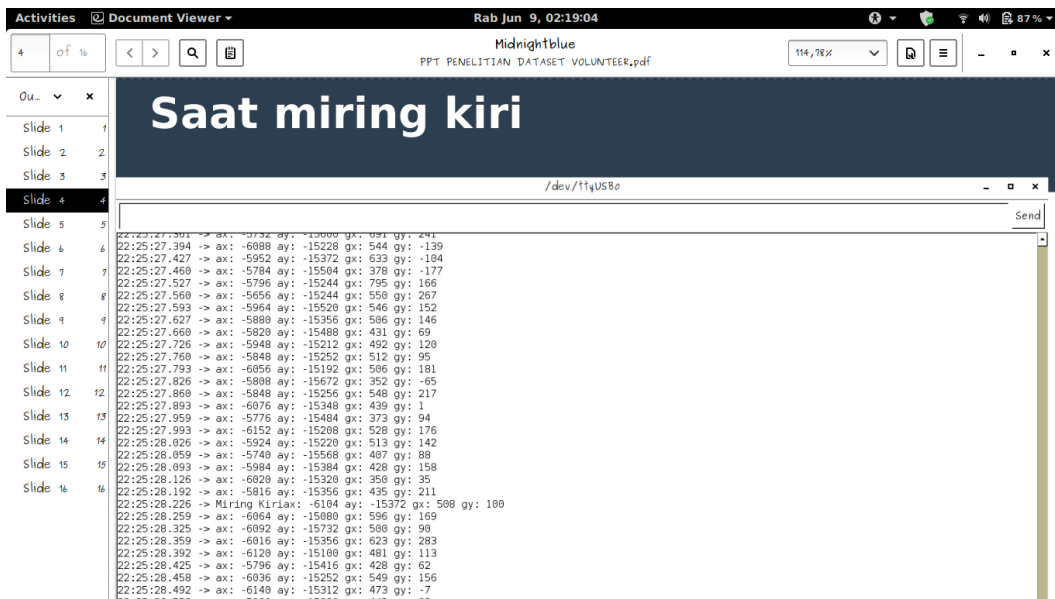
Activities Document Viewer ▾ Rab Jun 9, 02:19:04 87 %

4 of 16

Midnightblue
PPT PENELITIAN DATASET VOLUNTEER.pdf

114,78%

Ou... ×

Slide 1 1
Slide 2 2
Slide 3 3
Slide 4 4
Slide 5 5
Slide 6 6
Slide 7 7
Slide 8 8
Slide 9 9
Slide 10 10
Slide 11 11
Slide 12 12
Slide 13 13
Slide 14 14
Slide 15 15
Slide 16 16

Saat miring kiri

/dev/ttyUSB0

Send

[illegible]
22:25:27.394 -> ax: -6088 ay: -15228 gx: 544 gy: -139
22:25:27.427 -> ax: -5952 ay: -15372 gx: 633 gy: -104
22:25:27.460 -> ax: -5784 ay: -15504 gx: 378 gy: -177
22:25:27.527 -> ax: -5796 ay: -15244 gx: 795 gy: 166
22:25:27.560 -> ax: -5656 ay: -15244 gx: 550 gy: 267
22:25:27.593 -> ax: -5964 ay: -15520 gx: 546 gy: 152
22:25:27.627 -> ax: -5880 ay: -15356 gx: 506 gy: 146
22:25:27.660 -> ax: -5820 ay: -15488 gx: 431 gy: 69
22:25:27.726 -> ax: -5948 ay: -15212 gx: 492 gy: 120
22:25:27.760 -> ax: -5848 ay: -15252 gx: 512 gy: 95
22:25:27.793 -> ax: -6056 ay: -15192 gx: 506 gy: 181
22:25:27.826 -> ax: -5808 ay: -15672 gx: 352 gy: -65
22:25:27.860 -> ax: -5848 ay: -15256 gx: 548 gy: 217
22:25:27.893 -> ax: -6076 ay: -15348 gx: 439 gy: 1
22:25:27.959 -> ax: -5776 ay: -15484 gx: 373 gy: 94
22:25:27.993 -> ax: -6152 ay: -15208 gx: 528 gy: 176
22:25:28.026 -> ax: -5924 ay: -15220 gx: 513 gy: 142
22:25:28.059 -> ax: -5740 ay: -15568 gx: 407 gy: 88
22:25:28.093 -> ax: -5984 ay: -15384 gx: 428 gy: 158
22:25:28.126 -> ax: -6020 ay: -15320 gx: 350 gy: 35
22:25:28.192 -> ax: -5816 ay: -15356 gx: 435 gy: 211
22:25:28.226 -> Miring Kiriax: -6104 ay: -15372 gx: 508 gy: 100
22:25:28.259 -> ax: -6064 ay: -15080 gx: 596 gy: 169
22:25:28.325 -> ax: -6092 ay: -15732 gx: 500 gy: 90
22:25:28.359 -> ax: -6016 ay: -15356 gx: 623 gy: 283
22:25:28.392 -> ax: -6120 ay: -15100 gx: 481 gy: 113
22:25:28.425 -> ax: -5796 ay: -15416 gx: 428 gy: 62
22:25:28.458 -> ax: -6036 ay: -15252 gx: 549 gy: 156
22:25:28.492 -> ax: -6140 ay: -15312 gx: 473 gy: -7
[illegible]